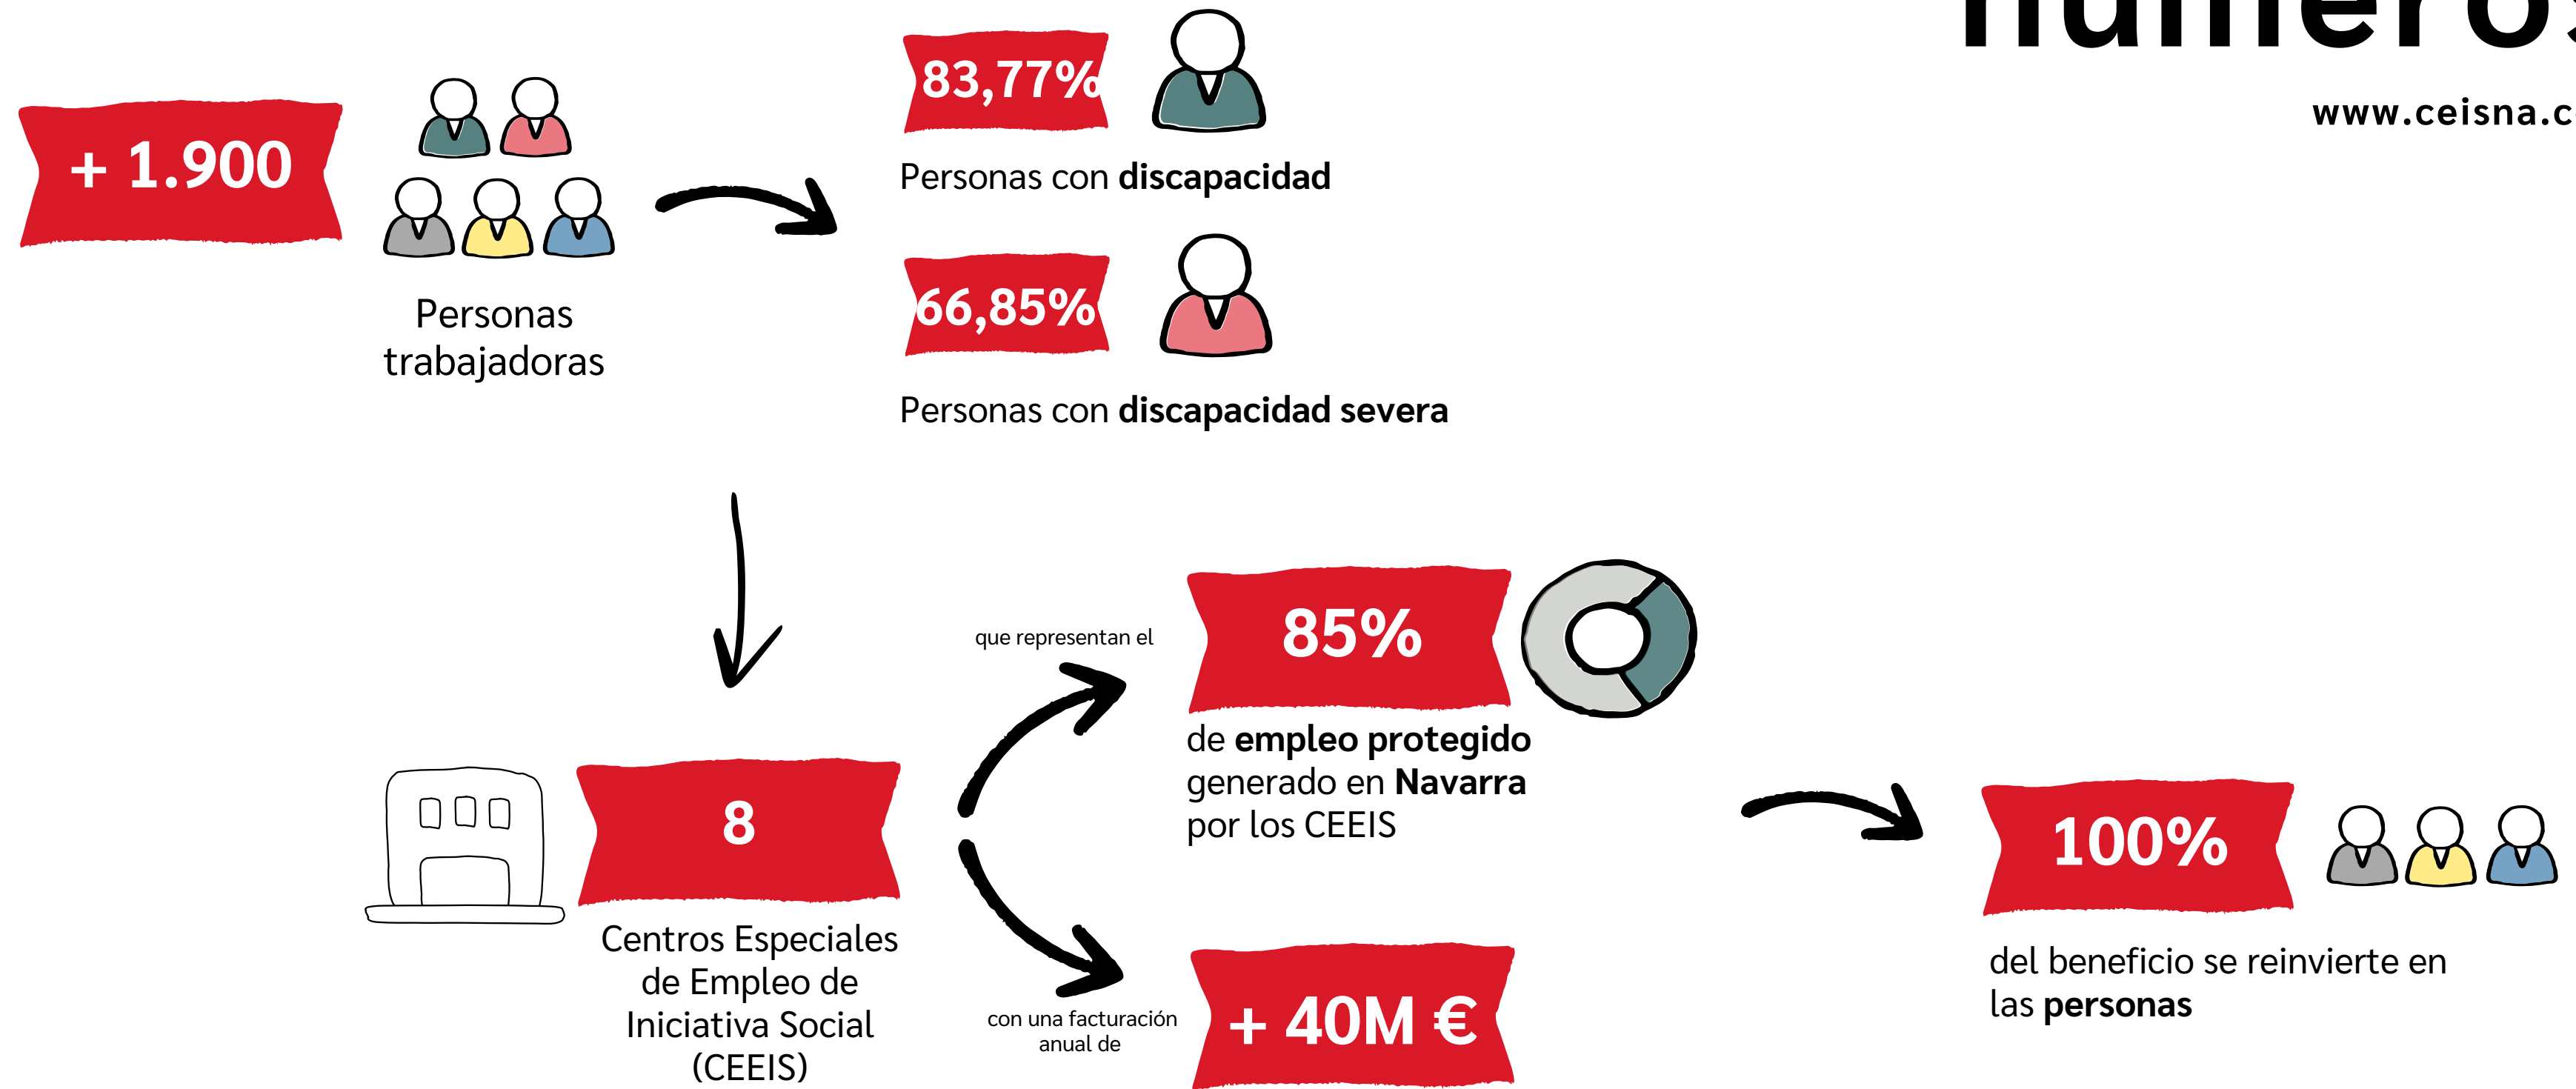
numero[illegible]

www.ceisna.c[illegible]

+ 1.900

Personas trabajadoras

83,77%

Personas con **discapacidad**

66,85%

Personas con **discapacidad severa**

8

Centros Especiales de Empleo de Iniciativa Social (CEEIS)

que representan el

85%

de **empleo protegido** generado en **Navarra** por los CEEIS

con una facturación anual de

+ 40M €

100%

del beneficio se reinvierte en las **personas**